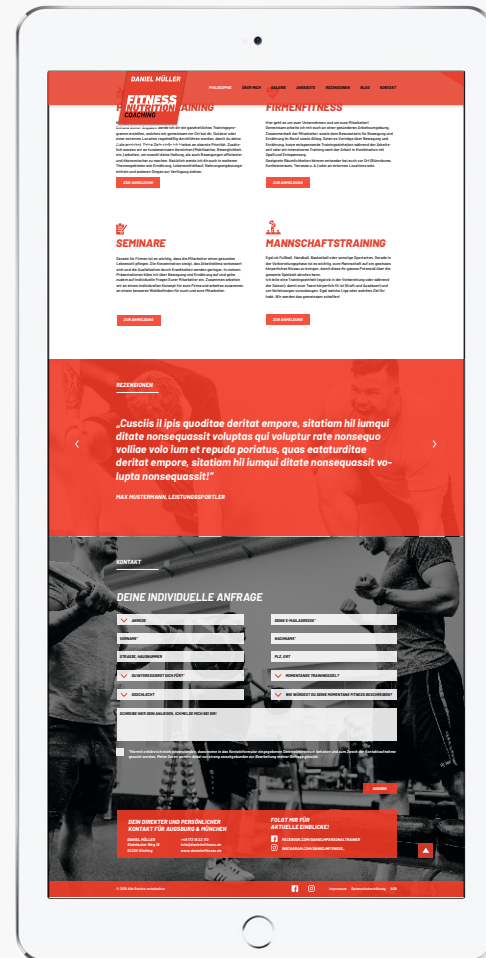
DANIEL MÜLLER
FITNESS
COACHING

PHILOSOPHIE ÜBER MICH GALERIE ANGEBOTE REZENSIONEN BLOG KONTAKT

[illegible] NUTRITION TRAINING

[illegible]

ZUR ANMELDUNG

FIRMENFITNESS

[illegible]

ZUR ANMELDUNG

SEMINARE

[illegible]

ZUR ANMELDUNG

MANNSCHAFTSTRAINING

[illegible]

ZUR ANMELDUNG

REZENSIONEN

„Cusciis il ipis quoditae deritat empore, sitatiam hil iumqui ditate nonsequassit voluptas qui voluptur rate nonsequo volliae volo ium et repuda poriatus, quas eataturditae deritat empore, sitatiam hil iumqui ditate nonsequassit vo-lupta nonsequassit!"

MAX MUSTERMANN, LEISTUNGSSPORTLER

KONTAKT

DEINE INDIVIDUELLE ANFRAGE

ANREDE
DEINE E-MAILADRESSE*
VORNAME*
NACHNAME*
STRASSE, HAUSNUMMER
PLZ, ORT
DU INTERESSIERST DICH FÜR*
MOMENTANE TRAININGSZIEL?
GESCHLECHT
WIE WÜRDEST DU DEINE MOMENTANE FITNESS BESCHREIBEN?
SCHREIBE HIER DEIN ANLIEGEN, SCHNELLE MICH BEI DIR!

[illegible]

SENDEN

DEIN DIREKTER UND PERSÖNLICHER KONTAKT FÜR AUGSBURG & MÜNCHEN

DANIEL MÜLLER
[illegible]
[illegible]

FOLGT MIR FÜR AKTUELLE EINBLICKE!

FACEBOOK.COM/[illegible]
INSTAGRAM.COM/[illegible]

© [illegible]
Impressum Datenschutzerklärung AGB